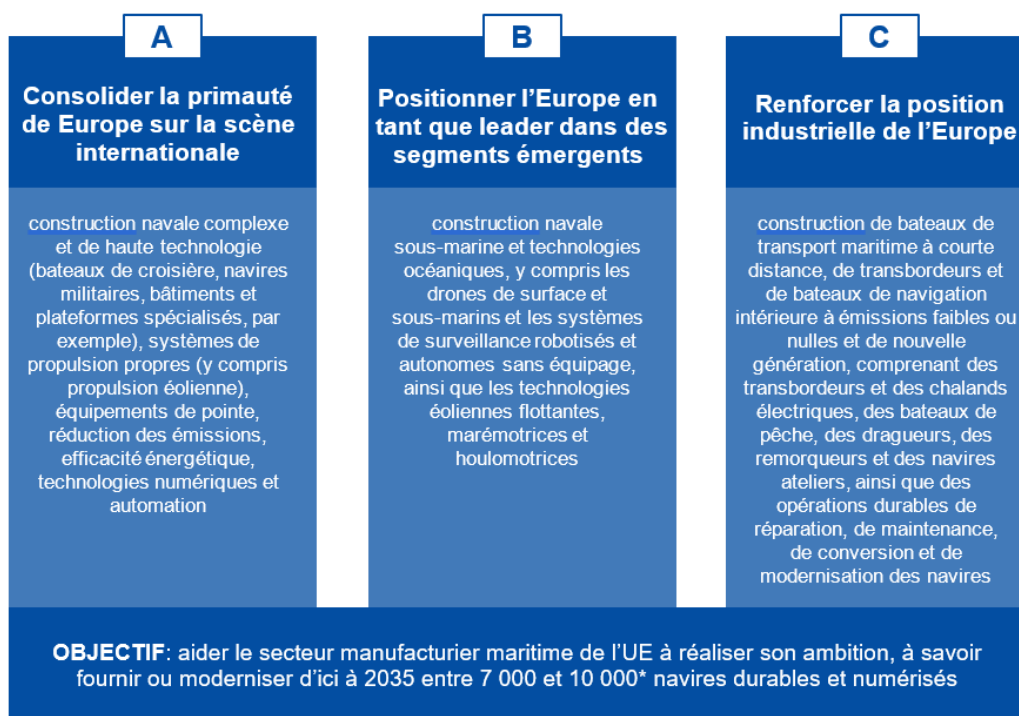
A

Consolider la primauté de Europe sur la scène internationale

construction navale complexe et de haute technologie (bateaux de croisière, navires militaires, bâtiments et plateformes spécialisés, par exemple), systèmes de propulsion propres (y compris propulsion éolienne), équipements de pointe, réduction des émissions, efficacité énergétique, technologies numériques et automation

B

Positionner l’Europe en tant que leader dans des segments émergents

construction navale sous-marine et technologies océaniques, y compris les drones de surface et sous-marins et les systèmes de surveillance robotisés et autonomes sans équipage, ainsi que les technologies éoliennes flottantes, marémotrices et houlomotrices

C

Renforcer la position industrielle de l’Europe

construction de bateaux de transport maritime à courte distance, de transbordeurs et de bateaux de navigation intérieure à émissions faibles ou nulles et de nouvelle génération, comprenant des transbordeurs et des chalands électriques, des bateaux de pêche, des dragueurs, des remorqueurs et des navires ateliers, ainsi que des opérations durables de réparation, de maintenance, de conversion et de modernisation des navires

OBJECTIF: aider le secteur manufacturier maritime de l’UE à réaliser son ambition, à savoir fournir ou moderniser d’ici à 2035 entre 7 000 et 10 000* navires durables et numérisés